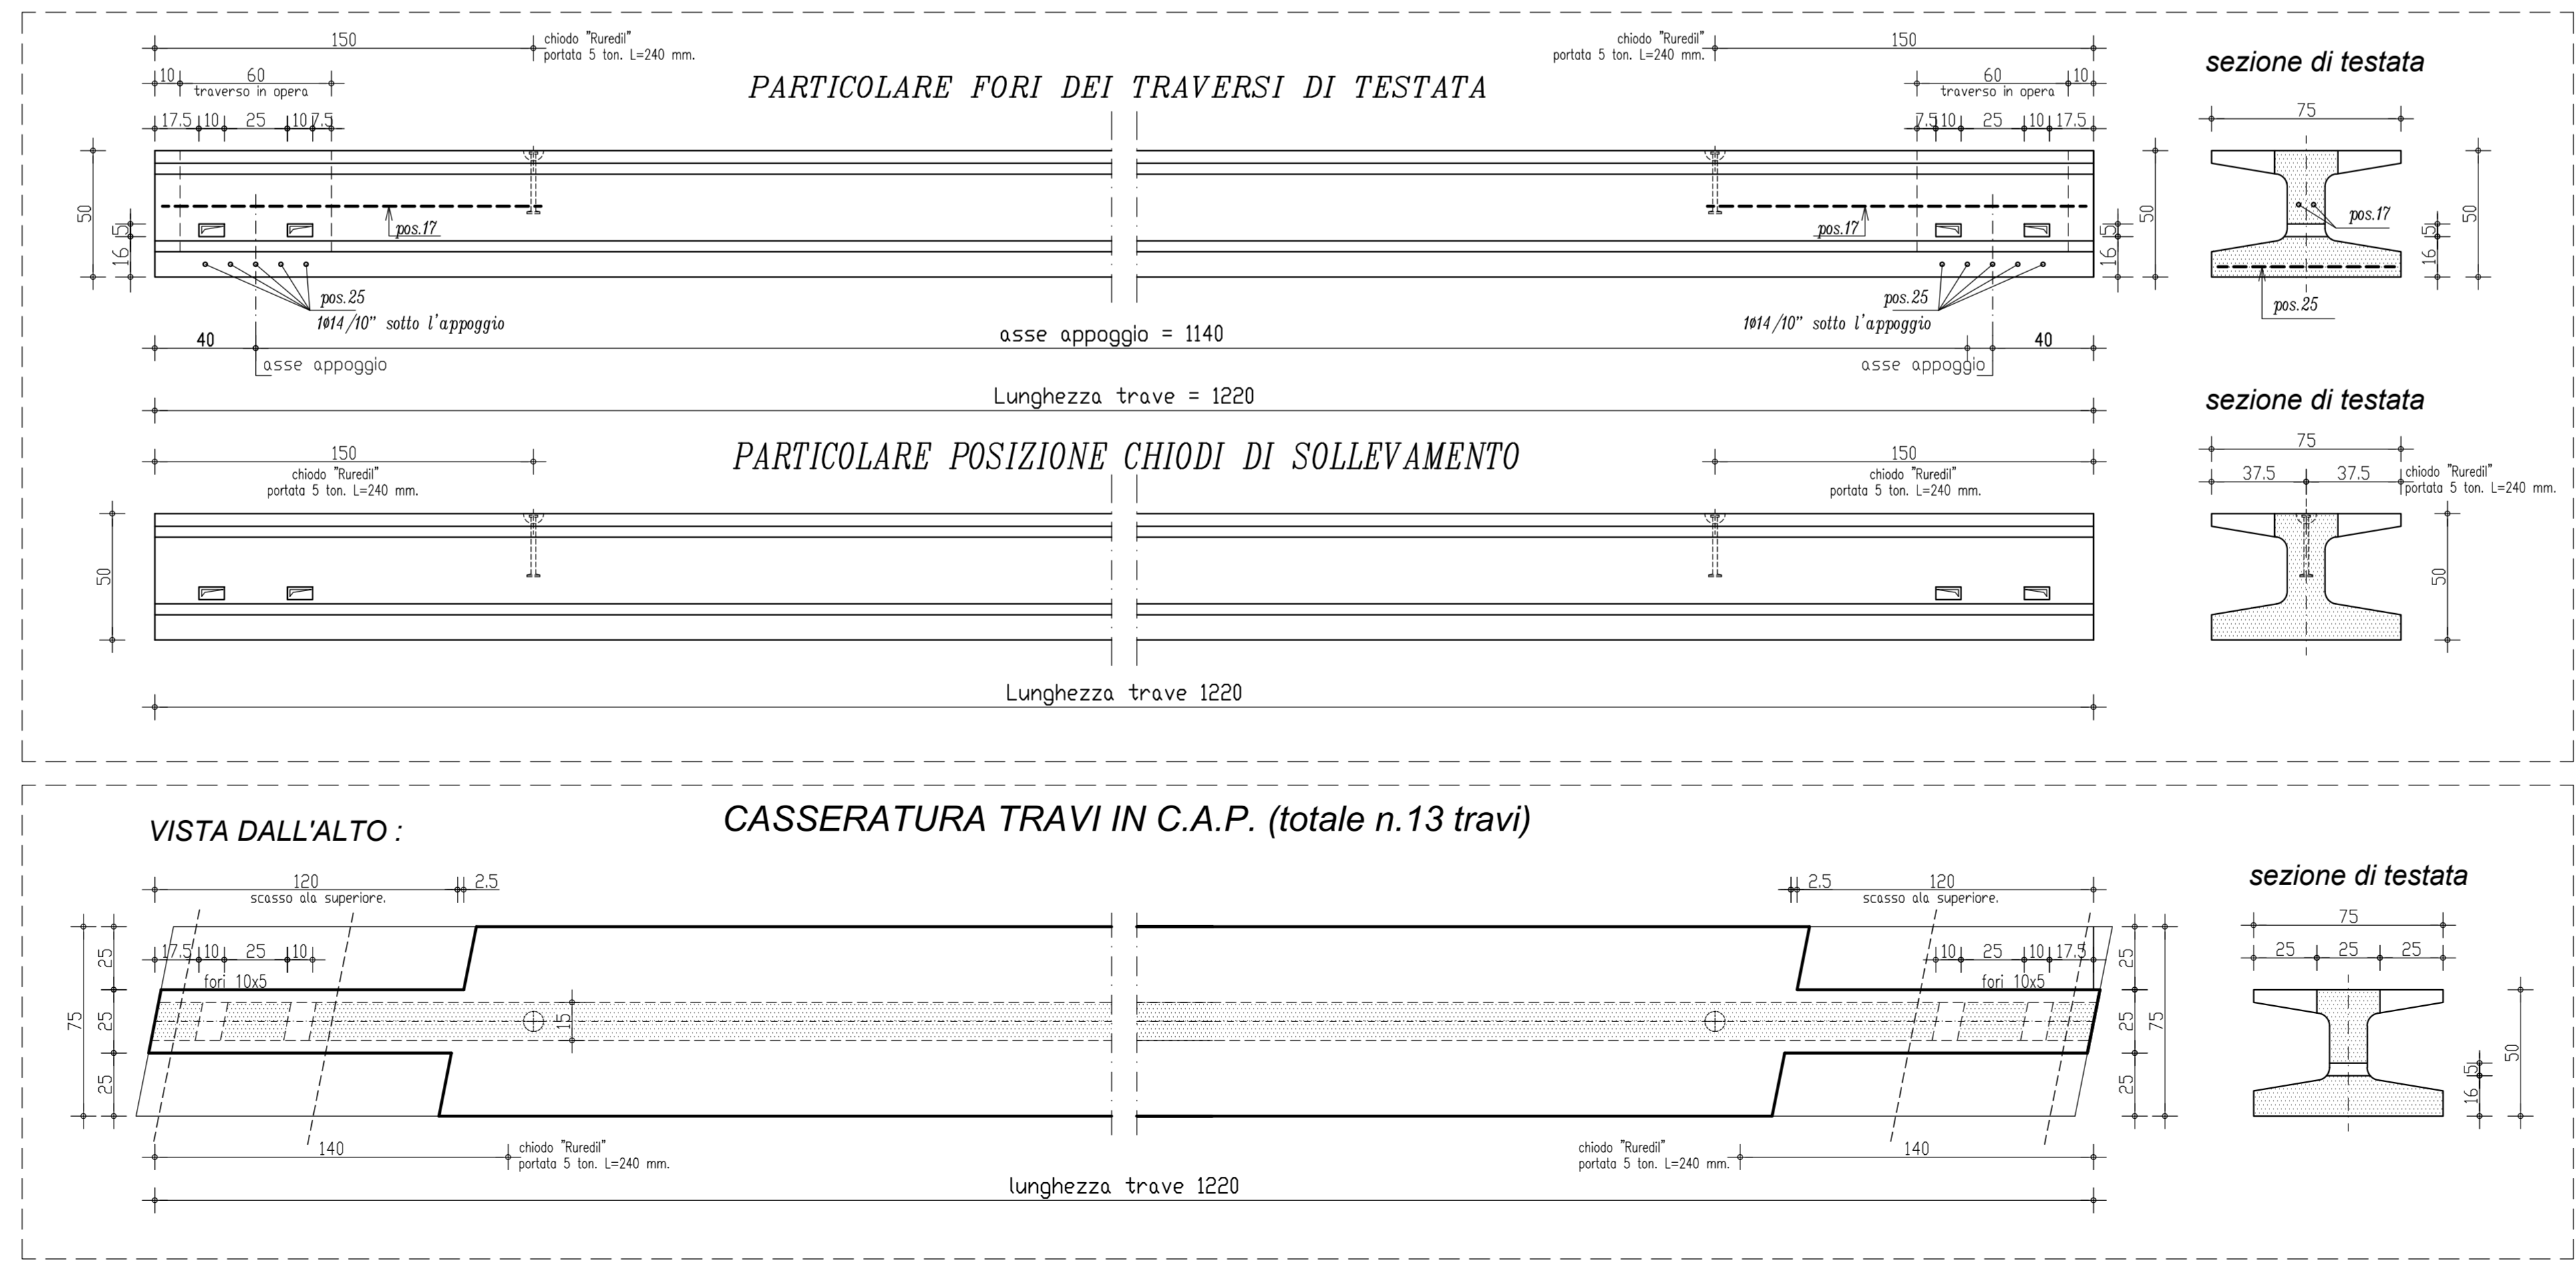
150
chiodo "Ruredil"
portata 5 ton. L=240 mm.

chiodo "Ruredil"
portata 5 ton. L=240 mm.
150

sezione di testata

10 60
traverso in opera

PARTICOLARE FORI DEI TRAVERSI DI TESTATA

60 10
traverso in opera

17.5 10 25 10 7.5

7.5 10 25 10 17.5

75

50
16.5

pos.17

pos.17

50
16.5

pos.17

50
16.5

pos.25
1Ø14/10" sotto l'appoggio

pos.25
1Ø14/10" sotto l'appoggio

pos.25

40
asse appoggio = 1140
40

asse appoggio

asse appoggio

Lunghezza trave = 1220

sezione di testata

150
chiodo "Ruredil"
portata 5 ton. L=240 mm.

PARTICOLARE POSIZIONE CHIODI DI SOLLEVAMENTO

150
chiodo "Ruredil"
portata 5 ton. L=240 mm.

75
37.5 37.5
chiodo "Ruredil"
portata 5 ton. L=240 mm.

50

50

Lunghezza trave 1220

VISTA DALL'ALTO :

CASSERATURA TRAVI IN C.A.P. (totale n.13 travi)

120
scasso ala superiore.
2.5

2.5
120
scasso ala superiore.

sezione di testata

75
25 25 25

17.5 10 25 10
fori 10x5

10 25 10 17.5
fori 10x5

25
75 25
25

15

25
25 75
25

50
16.5

140
chiodo "Ruredil"
portata 5 ton. L=240 mm.

chiodo "Ruredil"
portata 5 ton. L=240 mm.
140

lunghezza trave 1220